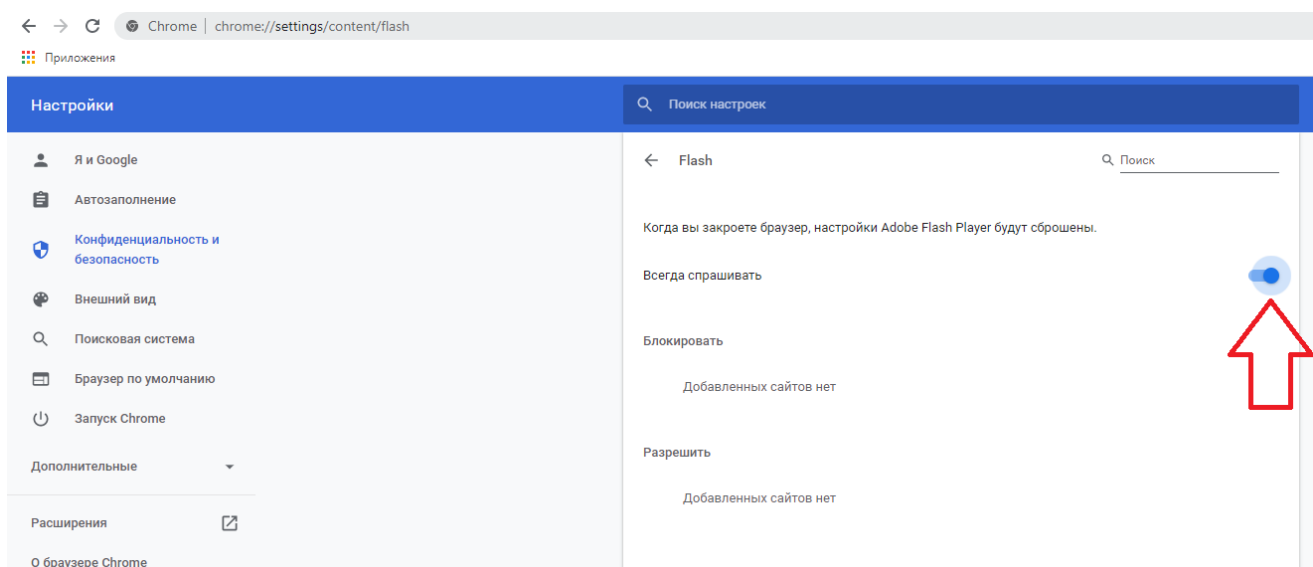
Chrome | chrome://settings/content/flash

Приложения

Настройки

Поиск настроек

Я и Google

Автозаполнение

Конфиденциальность и безопасность

Внешний вид

Поисковая система

Браузер по умолчанию

Запуск Chrome

Дополнительные

Расширения

О браузере Chrome

Flash

Поиск

Когда вы закроете браузер, настройки Adobe Flash Player будут сброшены.

Всегда спрашивать

Блокировать

Добавленных сайтов нет

Разрешить

Добавленных сайтов нет